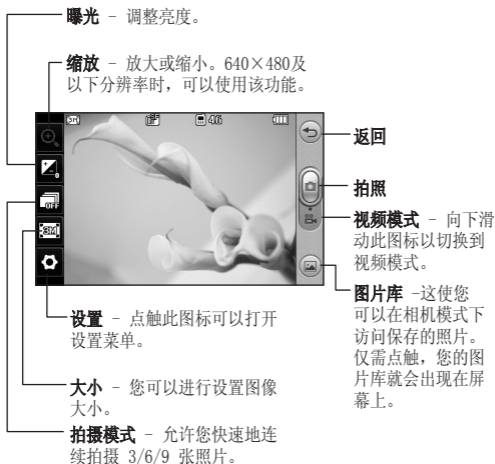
曝光 – 调整亮度。

缩放 – 放大或缩小。640×480及以下分辨率时，可以使用该功能。

3M

46

OFF

3M

返回

拍照

视频模式 – 向下滑动此图标以切换到视频模式。

图片库 –这使您可以在相机模式下访问保存的照片。仅需点触，您的图片库就会出现在屏幕上。

设置 – 点触此图标可以打开设置菜单。

大小 – 您可以进行设置图像大小。

拍摄模式 – 允许您快速地连续拍摄 3/6/9 张照片。